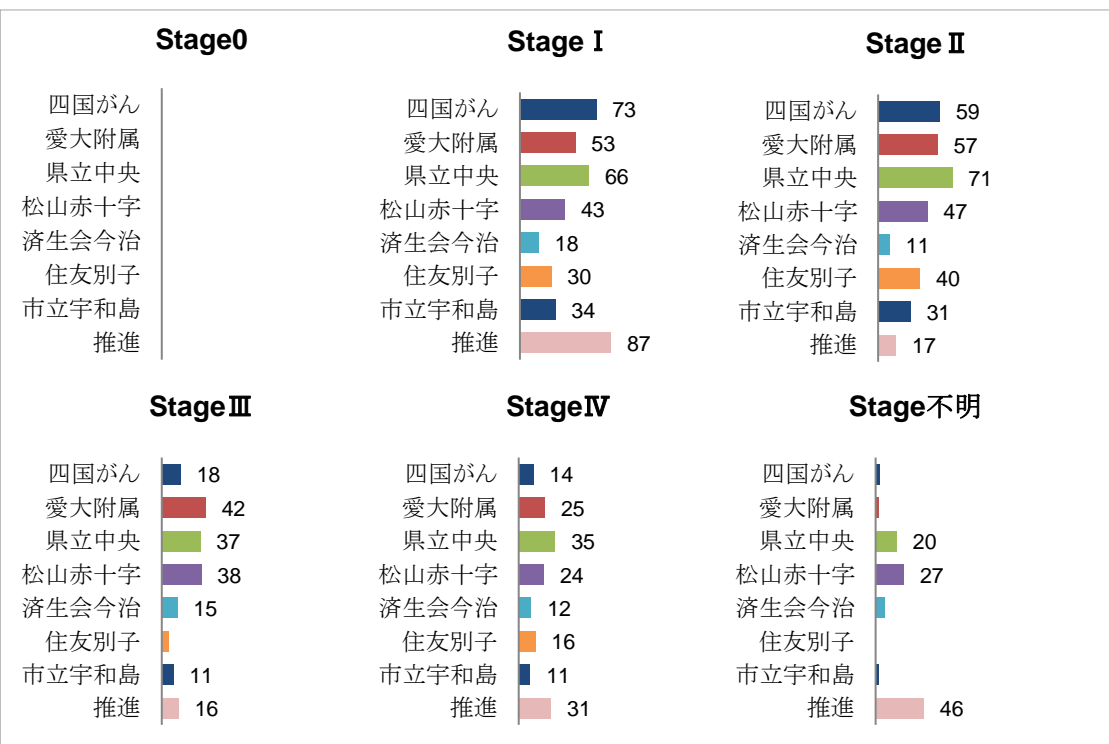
Stage0

四国がん
愛大附属
県立中央
松山赤十字
済生会今治
住友別子
市立宇和島
推進

StageⅠ

四国がん 73
愛大附属 53
県立中央 66
松山赤十字 43
済生会今治 18
住友別子 30
市立宇和島 34
推進 87

StageⅡ

四国がん 59
愛大附属 57
県立中央 71
松山赤十字 47
済生会今治 11
住友別子 40
市立宇和島 31
推進 17

StageⅢ

四国がん 18
愛大附属 42
県立中央 37
松山赤十字 38
済生会今治 15
住友別子
市立宇和島 11
推進 16

StageⅣ

四国がん 14
愛大附属 25
県立中央 35
松山赤十字 24
済生会今治 12
住友別子 16
市立宇和島 11
推進 31

Stage不明

四国がん
愛大附属
県立中央 20
松山赤十字 27
済生会今治
住友別子
市立宇和島
推進 46